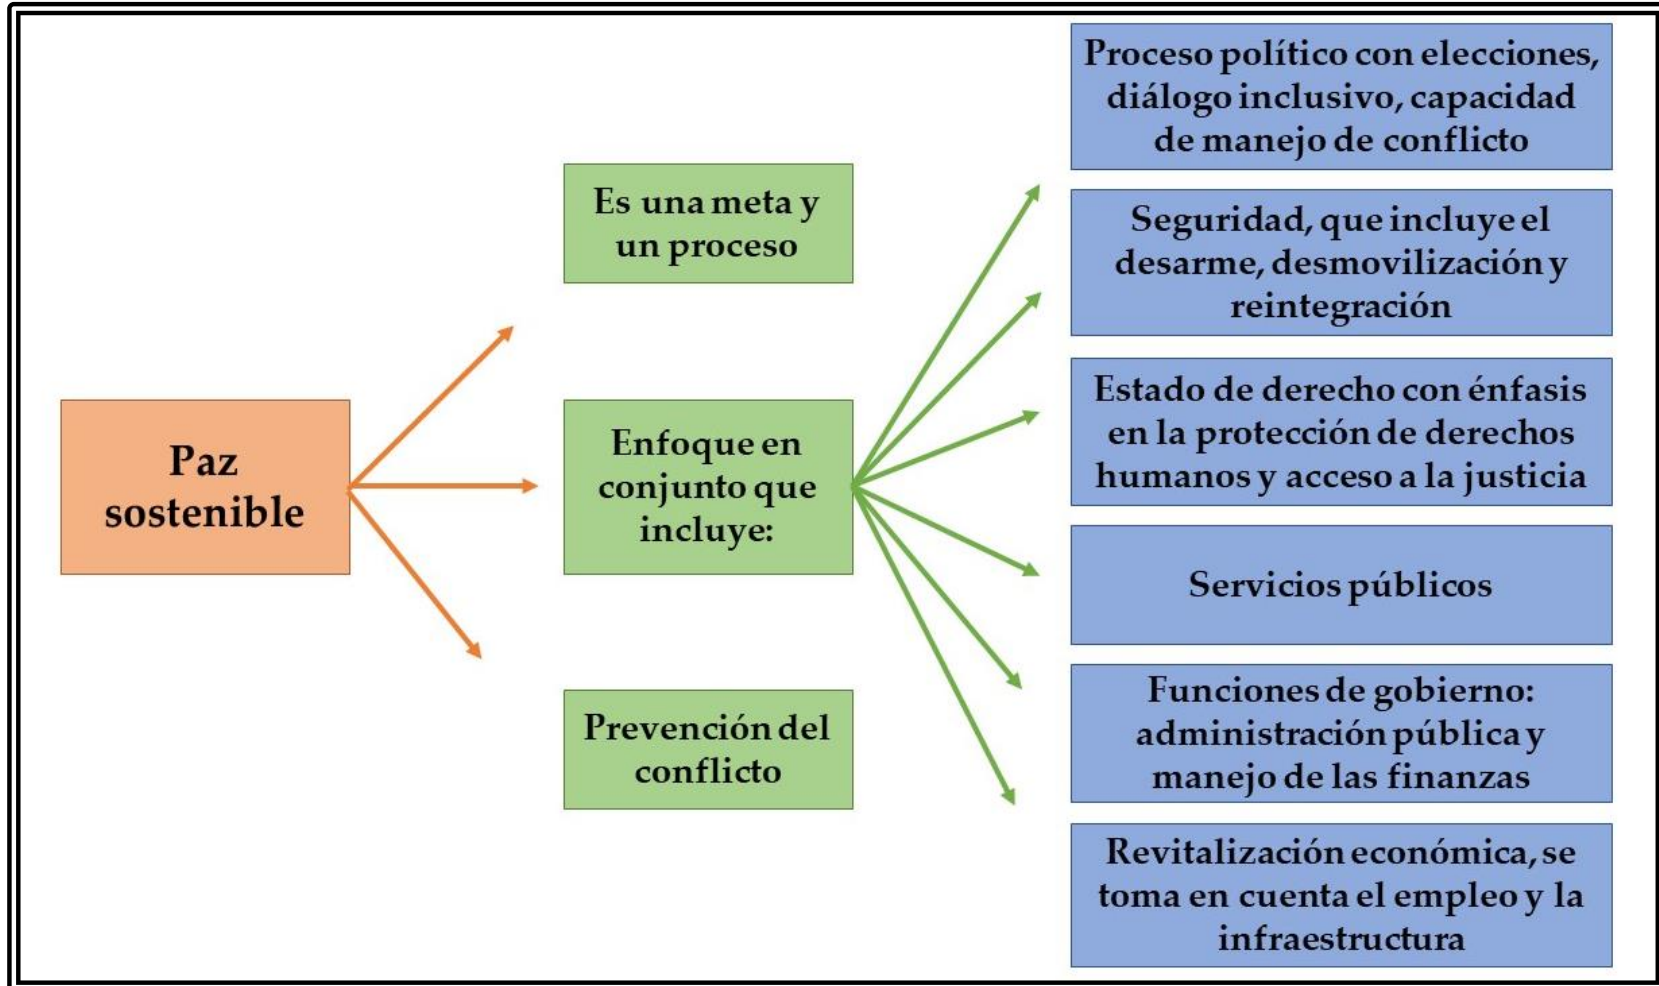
Paz sostenible

Es una meta y un proceso

Enfoque en conjunto que incluye:

Prevención del conflicto

Proceso político con elecciones, diálogo inclusivo, capacidad de manejo de conflicto

Seguridad, que incluye el desarme, desmovilización y reintegración

Estado de derecho con énfasis en la protección de derechos humanos y acceso a la justicia

Servicios públicos

Funciones de gobierno: administración pública y manejo de las finanzas

Revitalización económica, se toma en cuenta el empleo y la infraestructura